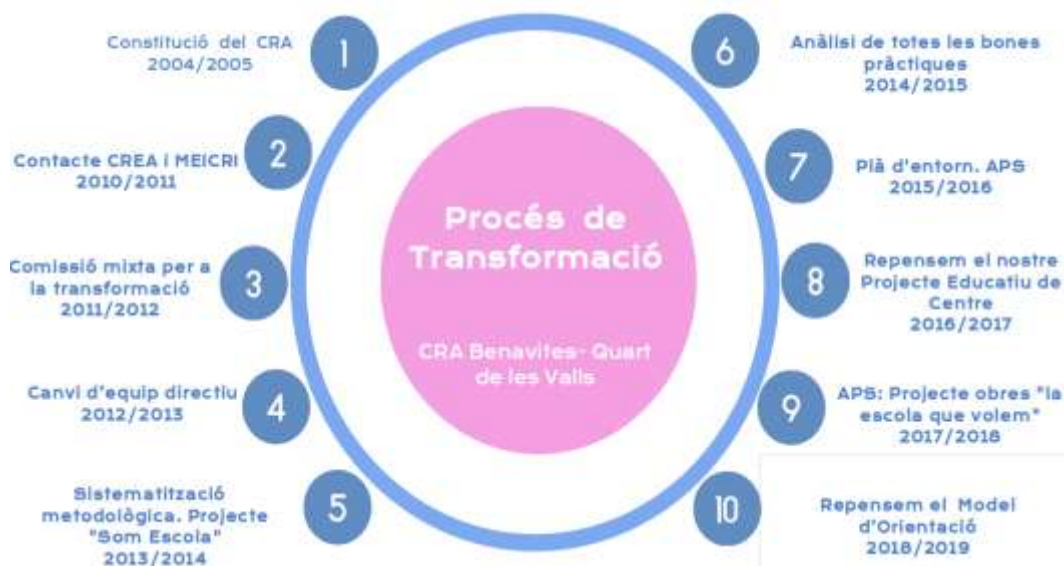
Procés de Transformació

CRA Benavites- Quart de les Valls

Constitució del CRA 2004/2005 1

Contacte CREA i MEICRI 2010/2011 2

Comissió mixta per a la transformació 2011/2012 3

Canvi d'equip directiu 2012/2013 4

Sistematització metodològica. Projecte "Som Escola" 2013/2014 5

6 Anàlisi de totes les bones pràctiques 2014/2015

7 Pla d'entorn. APS 2015/2016

8 Repensem el nostre Projecte Educatiu de Centre 2016/2017

9 APS: Projecte obres "la escola que volem" 2017/2018

10 Repensem el Model d'Orientació 2018/2019